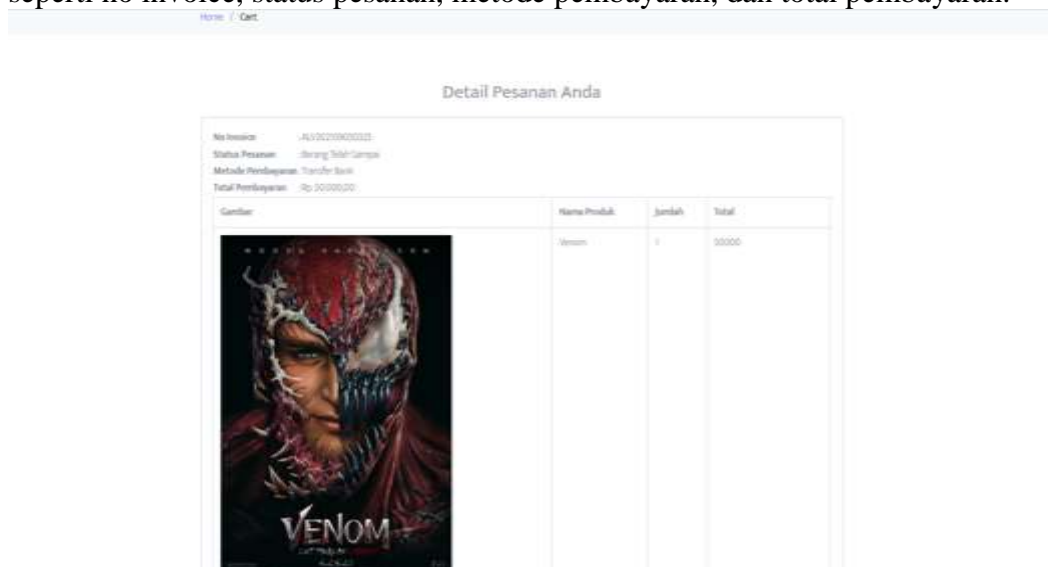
seperti no invoice, status pesanan, metode pembayaran, dan total pembayaran.

Home / Cart

Detail Pesanan Anda

No Invoice : ALV202108000325
Status Pesanan : Barang Telah Sampai
Metode Pembayaran : Transfer Bank
Total Pembayaran : Rp 50.000,00

| Gambar | Nama Produk | Jumlah | Total |
|---|---|---|---|
| VENOM | Venom | 1 | 50000 |